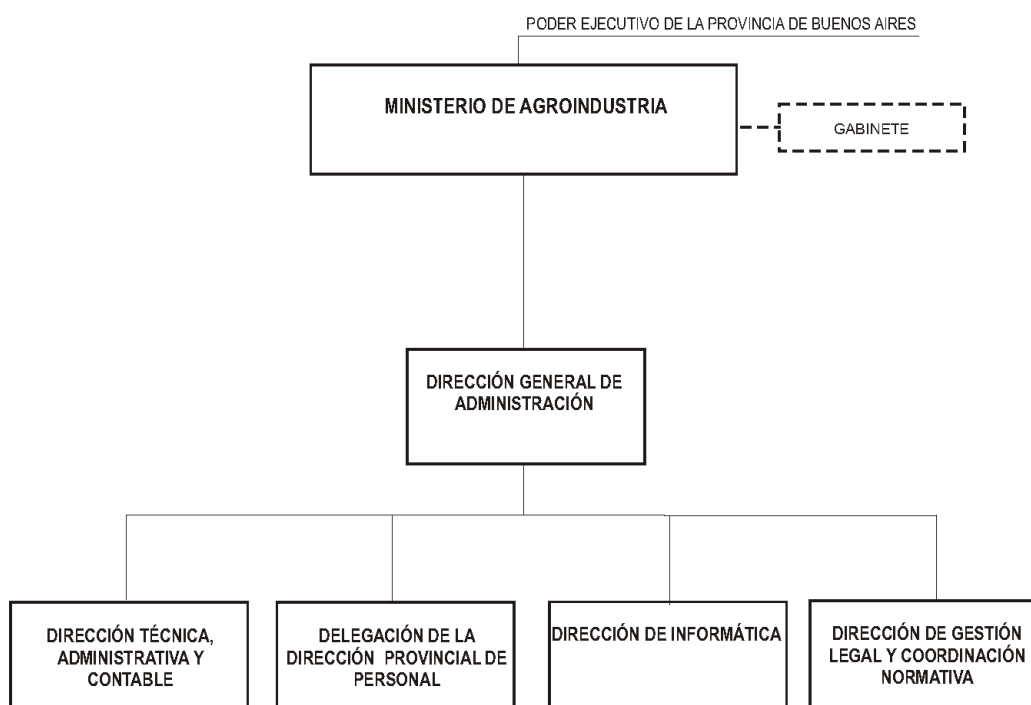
PODER EJECUTIVO DE LA PROVINCIA DE BUENOS AIRES

MINISTERIO DE AGROINDUSTRIA

GABINETE

DIRECCIÓN GENERAL DE ADMINISTRACIÓN

DIRECCIÓN TÉCNICA, ADMINISTRATIVA Y CONTABLE

DELEGACIÓN DE LA DIRECCIÓN PROVINCIAL DE PERSONAL

DIRECCIÓN DE INFORMÁTICA

DIRECCIÓN DE GESTIÓN LEGAL Y COORDINACIÓN NORMATIVA